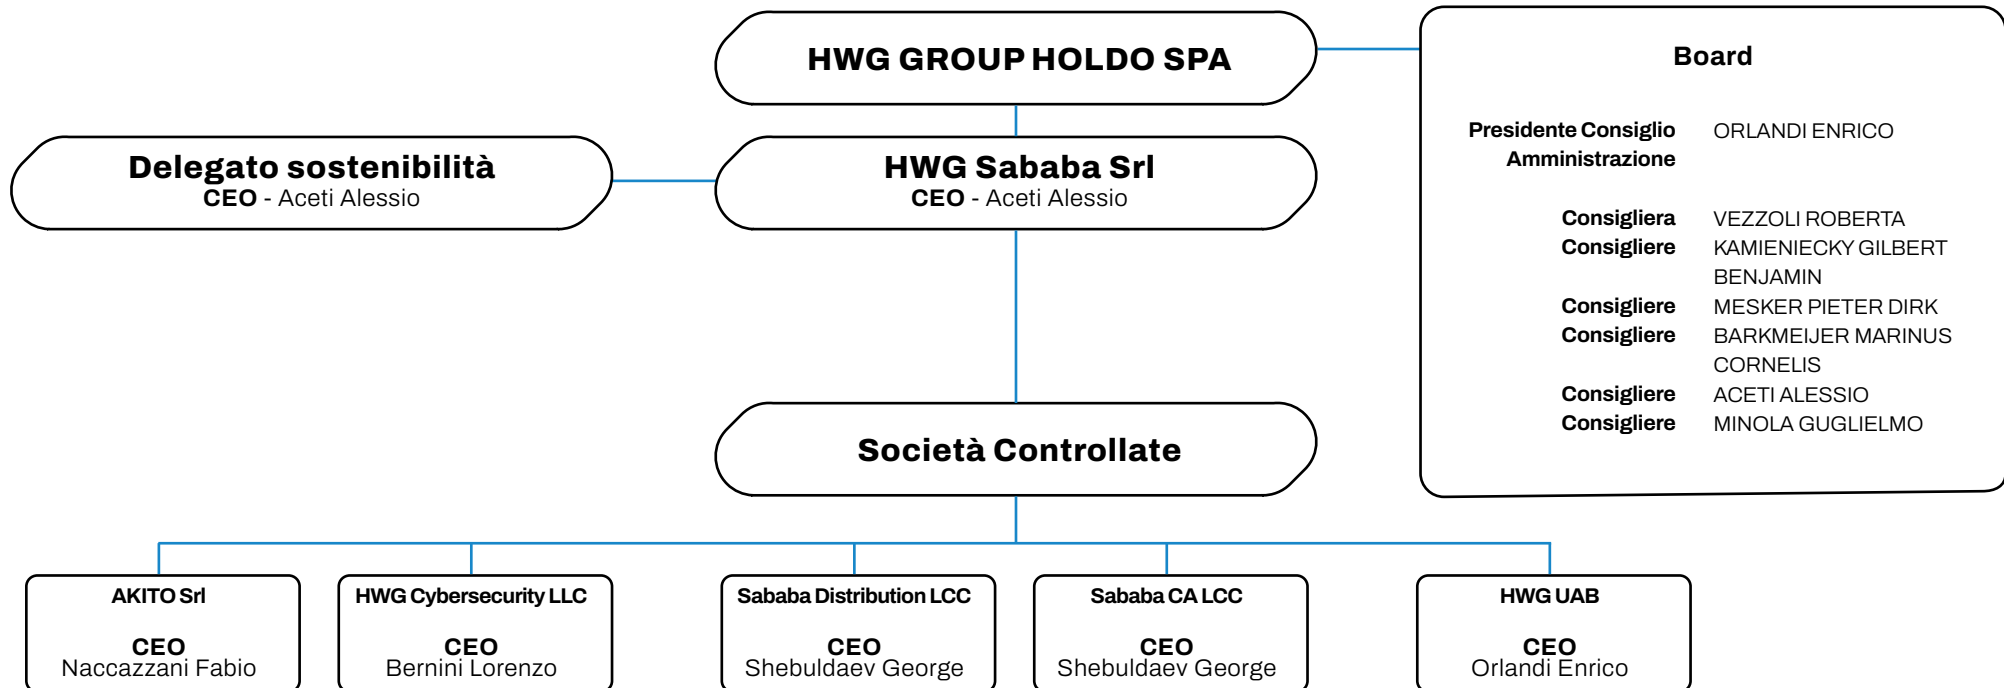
HWG GROUP HOLDO SPA

Board

Presidente Consiglio Amministrazione ORLANDI ENRICO

Consigliera VEZZOLI ROBERTA
Consigliere KAMIENIECKY GILBERT BENJAMIN
Consigliere MESKER PIETER DIRK
Consigliere BARKMEIJER MARINUS CORNELIS
Consigliere ACETI ALESSIO
Consigliere MINOLA GUGLIELMO

Delegato sostenibilità
CEO - Aceti Alessio

HWG Sababa Srl
CEO - Aceti Alessio

Società Controllate

AKITO Srl
CEO
Naccazzani Fabio

HWG Cybersecurity LLC
CEO
Bernini Lorenzo

Sababa Distribution LCC
CEO
Shebuldaev George

Sababa CA LCC
CEO
Shebuldaev George

HWG UAB
CEO
Orlandi Enrico